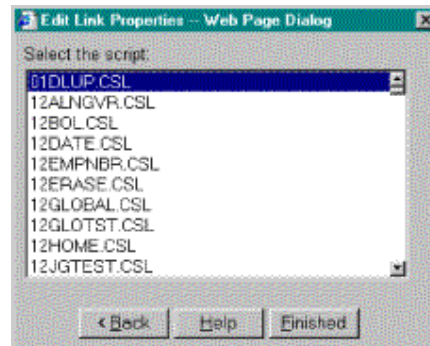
Edit Link Properties -- Web Page Dialog

Select the script:

01DLUP.CSL
12ALNGVR.CSL
12BOL.CSL
12DATE.CSL
12EMPNBR.CSL
12ERASE.CSL
12GLOBAL.CSL
12GLOTST.CSL
12HOME.CSL
12JGTEST.CSL

< Back
Help
Finished